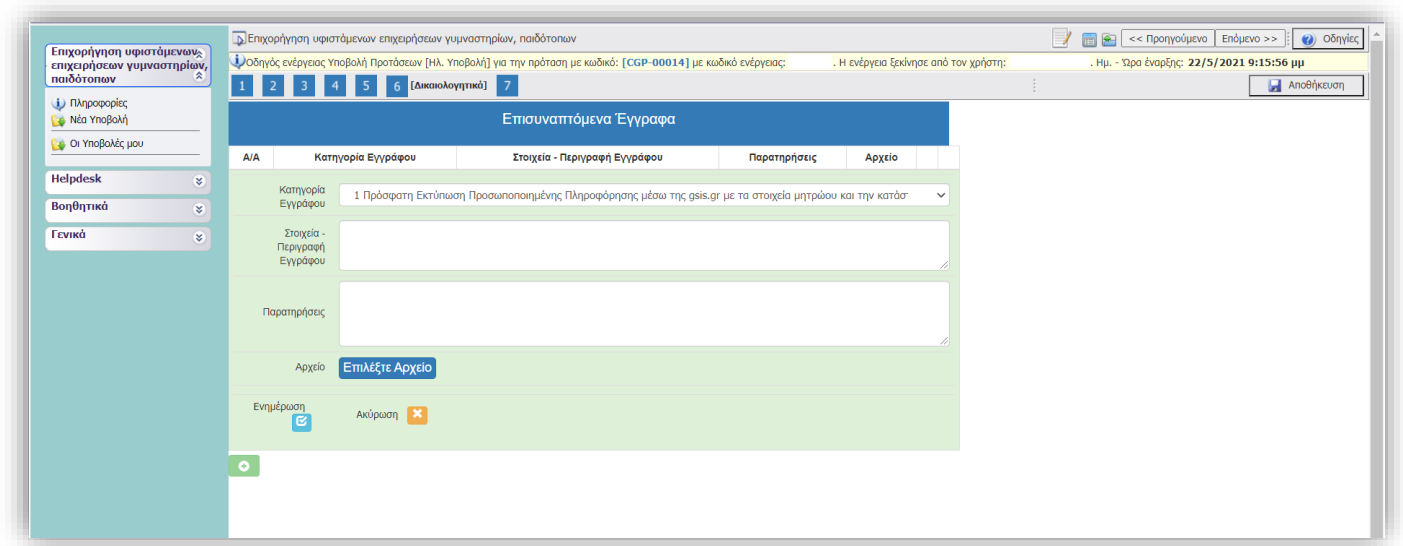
Επιχορήγηση υφιστάμενων επιχειρήσεων γυμναστηρίων, παιδότοπων

Πληροφορίες
Νέα Υποβολή
Οι Υποβολές μου

Helpdesk
Βοηθητικά
Γενικά

Επιχορήγηση υφιστάμενων επιχειρήσεων γυμναστηρίων, παιδότοπων

<< Προηγούμενο | Επόμενο >> | Οδηγίες

Οδηγός ενέργειας Υποβολή Προτάσεων [Ηλ. Υποβολή] για την πρόταση με κωδικό: [CGP-00014] με κωδικό ενέργειας: . Η ενέργεια ξεκίνησε από τον χρήστη: . Ημ. - Ώρα έναρξης: 22/5/2021 9:15:56 μμ

1 2 3 4 5 6 [Δικαιολογητικά] 7

Αποθήκευση

Επισυναπτόμενα Έγγραφα

| Α/Α | Κατηγορία Εγγράφου | Στοιχεία - Περιγραφή Εγγράφου | Παρατηρήσεις | Αρχείο |
|---|---|---|---|---|

Κατηγορία Εγγράφου
1 Πρόσφατη Εκτύπωση Προσωποποιημένης Πληροφόρησης μέσω της gsis.gr με τα στοιχεία μητρώου και την κατάσ

Στοιχεία - Περιγραφή Εγγράφου

Παρατηρήσεις

Αρχείο
Επιλέξτε Αρχείο

Ενημέρωση
Ακύρωση